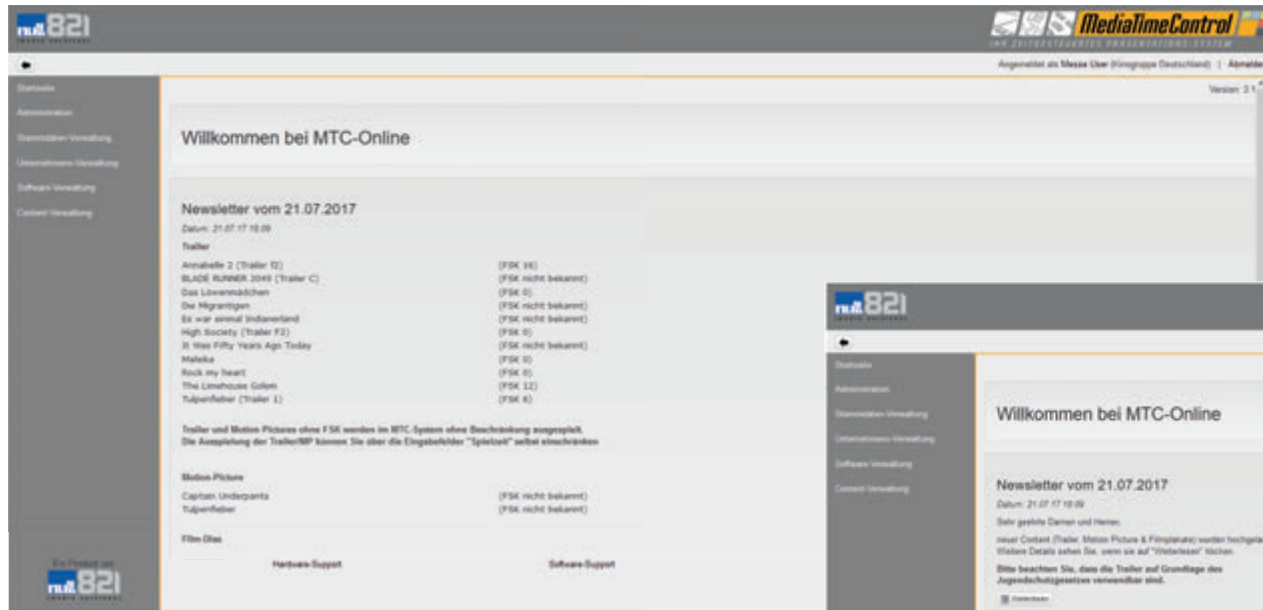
null821

MediaTimeControl

Angemeldet als Messe User (Kinogruppe Deutschland) | Abmelden

Startseite
Administration
Stammdaten Verwaltung
Unternehmens-Verwaltung
Software Verwaltung
Content Verwaltung

Version: 3.1

Willkommen bei MTC-Online

Newsletter vom 21.07.2017

Datum: 21.07.17 15:09

Trailer

| | |
|---|---|
| Annabelle 2 (Trailer f3) | (FSK 16) |
| BLADE RUNNER 2049 (Trailer C) | (FSK nicht bekannt) |
| Das Löwenmädchen | (FSK 0) |
| Die Migrantigen | (FSK nicht bekannt) |
| Es war einmal Indianerland | (FSK nicht bekannt) |
| High Society (Trailer F2) | (FSK 0) |
| It Was Fifty Years Ago Today | (FSK nicht bekannt) |
| Maleika | (FSK 0) |
| Rock my heart | (FSK 0) |
| The Limehouse Golem | (FSK 12) |
| Tulpenfieber (Trailer 1) | (FSK 6) |

Trailer und Motion Pictures ohne FSK werden im MTC-System ohne Beschränkung ausgespielt.
Die Ausspielung der Trailer/MP können Sie über die Eingabefelder "Spielzeit" selbst einschränken

Motion Picture

| | |
|---|---|
| Captain Underpants | (FSK nicht bekannt) |
| Tulpenfieber | (FSK nicht bekannt) |

Film-Dias

Hardware-Support

Software-Support

Ein Produkt der
null821

null821

Startseite
Administration
Stammdaten Verwaltung
Unternehmens-Verwaltung
Software Verwaltung
Content Verwaltung

Willkommen bei MTC-Online

Newsletter vom 21.07.2017

Datum: 21.07.17 15:09

Sehr geehrte Damen und Herren,

neuer Content (Trailer, Motion Picture & Filmplakate) wurden hochgela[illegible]
Weitere Details sehen Sie, wenn sie auf "Weiterlesen" klicken.

Bitte beachten Sie, dass die Trailer auf Grundlage des Jugendschutzgesetzes verwendbar sind.

Weiterlesen